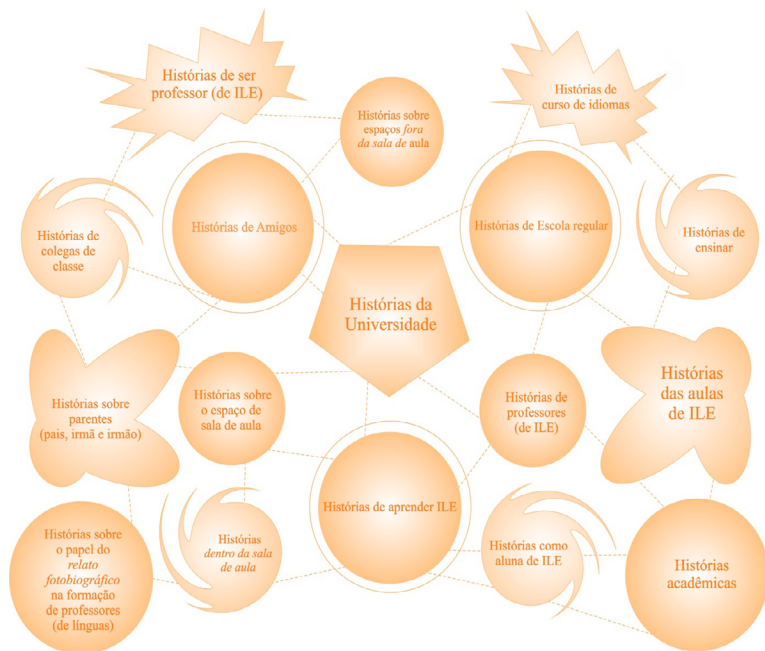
Histórias de ser professor (de ILE)

Histórias sobre espaços *fora da sala de* aula

Histórias de curso de idiomas

Histórias de colegas de classe

Histórias de Amigos

Histórias de Escola regular

Histórias de ensinar

Histórias da Universidade

Histórias sobre parentes (pais, irmã e irmão)

Histórias sobre o espaço de sala de aula

Histórias de professores (de ILE)

Histórias das aulas de ILE

Histórias de aprender ILE

Histórias sobre o papel do *relato fotobiográfico* na formação de professores (de línguas)

Histórias *dentro da sala de aula*

Histórias como aluna de ILE

Histórias acadêmicas